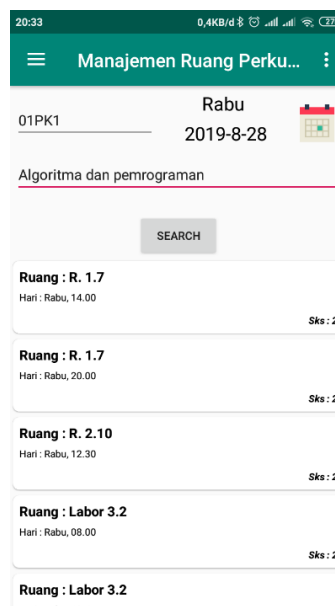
20:33
0,4KB/d
27

Manajemen Ruang Perku...

01PK1
Rabu
2019-8-28

Algoritma dan pemrograman

SEARCH

Ruang : R. 1.7
Hari : Rabu, 14.00
Sks : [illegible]

Ruang : R. 1.7
Hari : Rabu, 20.00
Sks : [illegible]

Ruang : R. 2.10
Hari : Rabu, 12.30
Sks : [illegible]

Ruang : Labor 3.2
Hari : Rabu, 08.00
Sks : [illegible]

Ruang : Labor 3.2